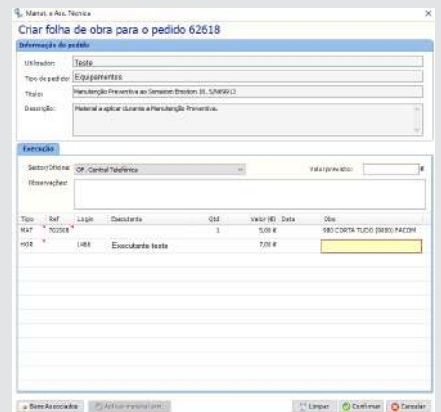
Manut. e Ass. Técnica

Criar folha de obra para o pedido 62618

Informação do pedido

Utilizador: Teste

Tipo de pedido: Equipamentos

Título: Manutenção Preventiva ao Sensation Emotion 16. S/N69/13

Descrição: Material a aplicar durante a Manutenção Preventiva.

Execução

Sector/Oficina: OF. Central Telefónica

Valor previsto: €

Observações:

| Tipo | Ref | Login | Executante | Qtd | Valor (€) | Data | Obs |
|---|---|---|---|---|---|---|---|
| MAT | 702508 | | | 1 | 5,08 € | | 980 CORTA TUDO (9880) FACOM |
| HOB | | 1485 | Executante teste | | 7,00 € | | |

Bens Associados | Activar manual | Limpar | Confirmar | Cancelar